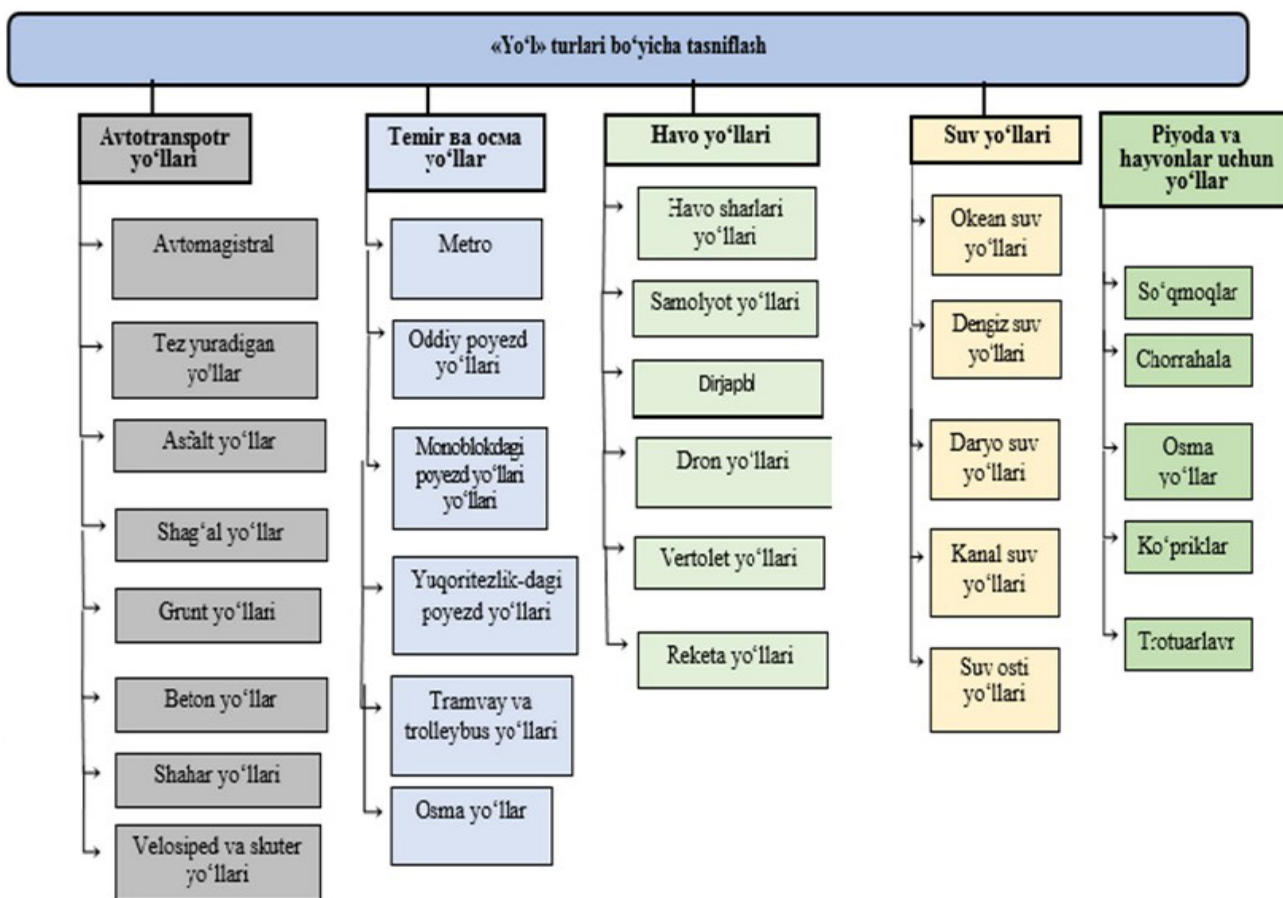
«Yo‘l» turlari bo‘yicha tasniflash

Avtotranspotr yo‘llari

Avtomagistral

Tez yuradigan yo‘llar

Asfalt yo‘llar

Shag‘al yo‘llar

Grunt yo‘llari

Beton yo‘llar

Shahar yo‘llari

Velosiped va skuter yo‘llari

Темир ва осма yo‘llar

Metro

Oddiy poyezd yo‘llari

Monoblokdagi poyezd yo‘llari yo‘llari

Yuqoritezlik-dagi poyezd yo‘llari

Tramvay va trolleybus yo‘llari

Osma yo‘llar

Havo yo‘llari

Havo sharlari yo‘llari

Samolyot yo‘llari

Dirjapbl

Dron yo‘llari

Vertolet yo‘llari

Reketa yo‘llari

Suv yo‘llari

Okean suv yo‘llari

Dengiz suv yo‘llari

Daryo suv yo‘llari

Kanal suv yo‘llari

Suv osti yo‘llari

Piyoda va hayvonlar uchun yo‘llar

So‘qmoqlar

Chorrahala

Osma yo‘llar

Ko‘priklar

Trotuarlavr